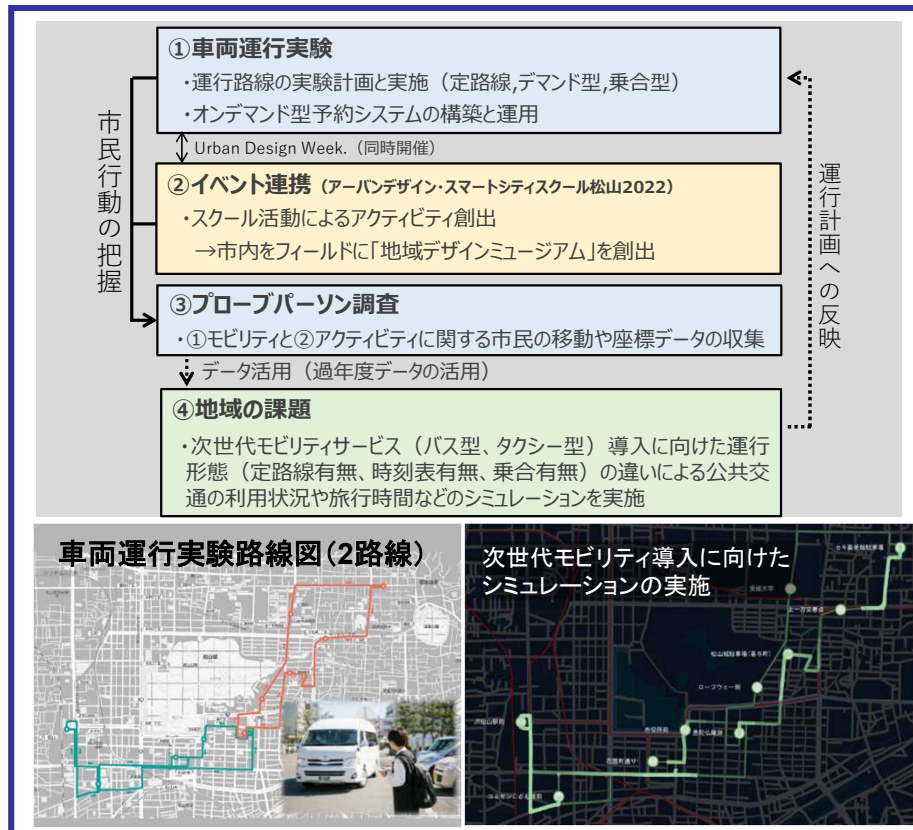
市民行動の把握

①車両運行実験
・運行路線の実験計画と実施（定路線,デマンド型,乗合型）
・オンデマンド型予約システムの構築と運用

Urban Design Week.（同時開催）

②イベント連携（アーバンデザイン・スマートシティスクール松山2022）
・スクール活動によるアクティビティ創出
→市内をフィールドに「地域デザインミュージアム」を創出

③プローブパーソン調査
・①モビリティと②アクティビティに関する市民の移動や座標データの収集

データ活用（過年度データの活用）

④地域の課題
・次世代モビリティサービス（バス型、タクシー型）導入に向けた運行形態（定路線有無、時刻表有無、乗合有無）の違いによる公共交通の利用状況や旅行時間などのシミュレーションを実施

運行計画への反映

車両運行実験路線図（2路線）

次世代モビリティ導入に向けたシミュレーションの実施

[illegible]